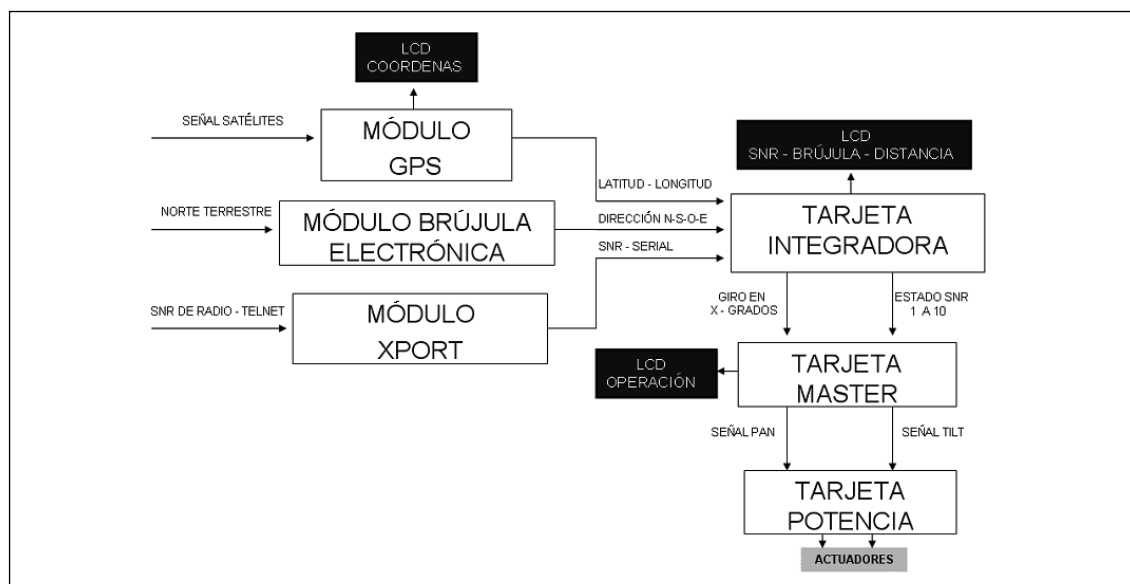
LCD
COORDENAS

SEÑAL SATÉLITES

MÓDULO
GPS

LCD
SNR - BRÚJULA - DISTANCIA

LATITUD - LONGITUD

NORTE TERRESTRE

MÓDULO BRÚJULA
ELECTRÓNICA

DIRECCIÓN N-S-O-E

TARJETA
INTEGRADORA

SNR - SERIAL

SNR DE RADIO - TELNET

MÓDULO
XPORT

GIRO EN
X - GRADOS

ESTADO SNR
1 A 10

LCD
OPERACIÓN

TARJETA
MASTER

SEÑAL PAN

SEÑAL TILT

TARJETA
POTENCIA

ACTUADORES